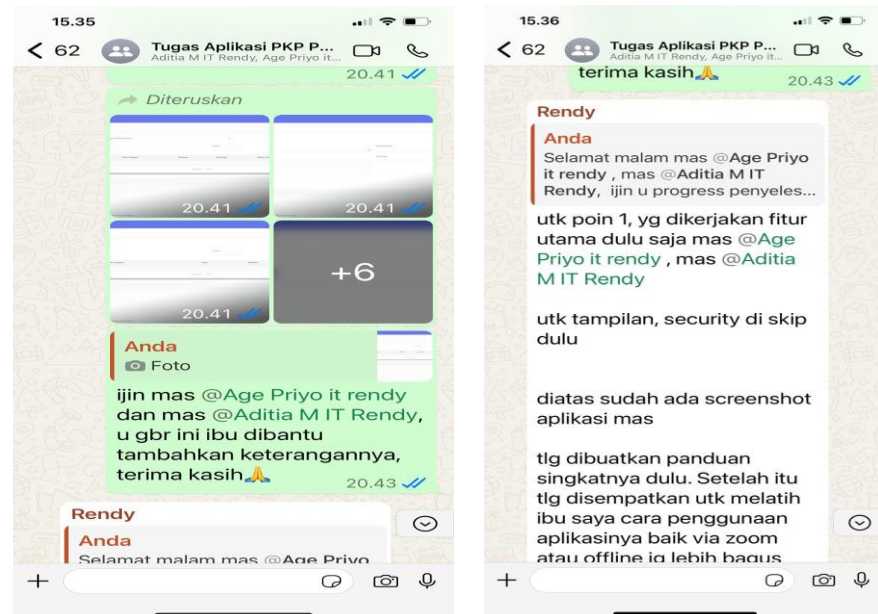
15.35

< 62 Tugas Aplikasi PKP P...
Aditia M IT Rendy, Age Priyo it...

20.41

Diteruskan

20.41

20.41

20.41

+6

Anda
Foto

ijin mas @Age Priyo it rendy dan mas @Aditia M IT Rendy, u gbr ini ibu dibantu tambahkan keterangannya, terima kasih🙏
20.43

Rendy
Anda
Selamat malam mas @Age Priyo

15.36

< 62 Tugas Aplikasi PKP P...
Aditia M IT Rendy, Age Priyo it...

terima kasih🙏 20.43

Rendy
Anda
Selamat malam mas @Age Priyo it rendy , mas @Aditia M IT Rendy, ijin u progress penyeles...

utk poin 1, yg dikerjakan fitur utama dulu saja mas @Age Priyo it rendy , mas @Aditia M IT Rendy

utk tampilan, security di skip dulu

diatas sudah ada screenshot aplikasi mas

tlg dibuatkan panduan singkatnya dulu. Setelah itu tlg disempatkan utk melatih ibu saya cara penggunaan aplikasinya baik via zoom atau offline jg lebih bagus